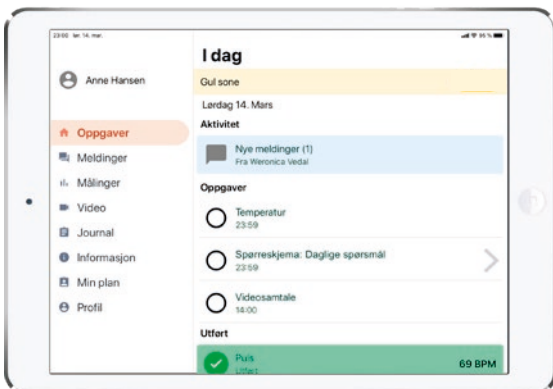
23:00 lør. 14. mar.

Anne Hansen

Oppgaver
Meldinger
Målinger
Video
Journal
Informasjon
Min plan
Profil

I dag
Gul sone
Lørdag 14. Mars
Aktivitet
Nye meldinger (1)
Fra Weronica Vedal
Oppgaver
Temperatur
23:59
Spørreskjema: Daglige spørsmål
23:59
Videosamtale
14:00
Utført
Puls
Utført
69 BPM